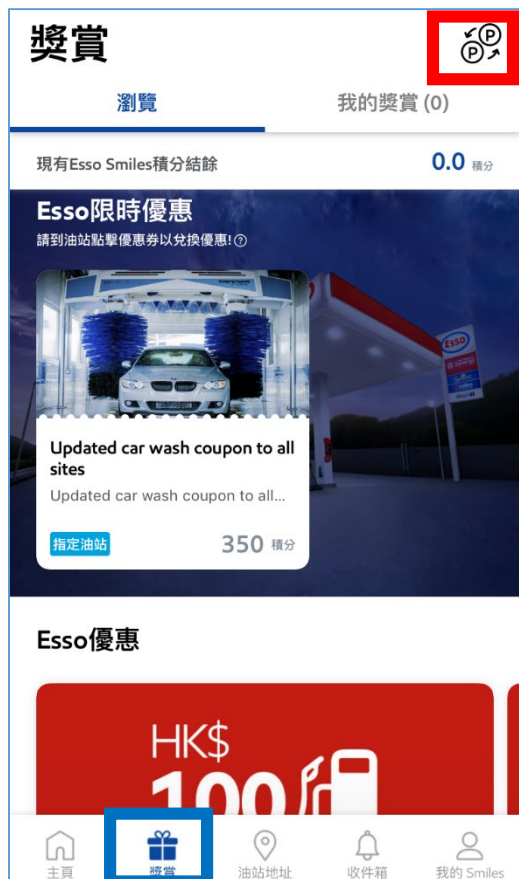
獎賞

瀏覽
我的獎賞 (0)

現有Esso Smiles積分結餘
0.0 積分

Esso限時優惠
請到油站點擊優惠券以兌換優惠!

Updated car wash coupon to all sites
Updated car wash coupon to all...
指定油站
350 積分

Esso

Esso優惠

HK$ 100

主頁
獎賞
油站地址
收件箱
我的 Smiles